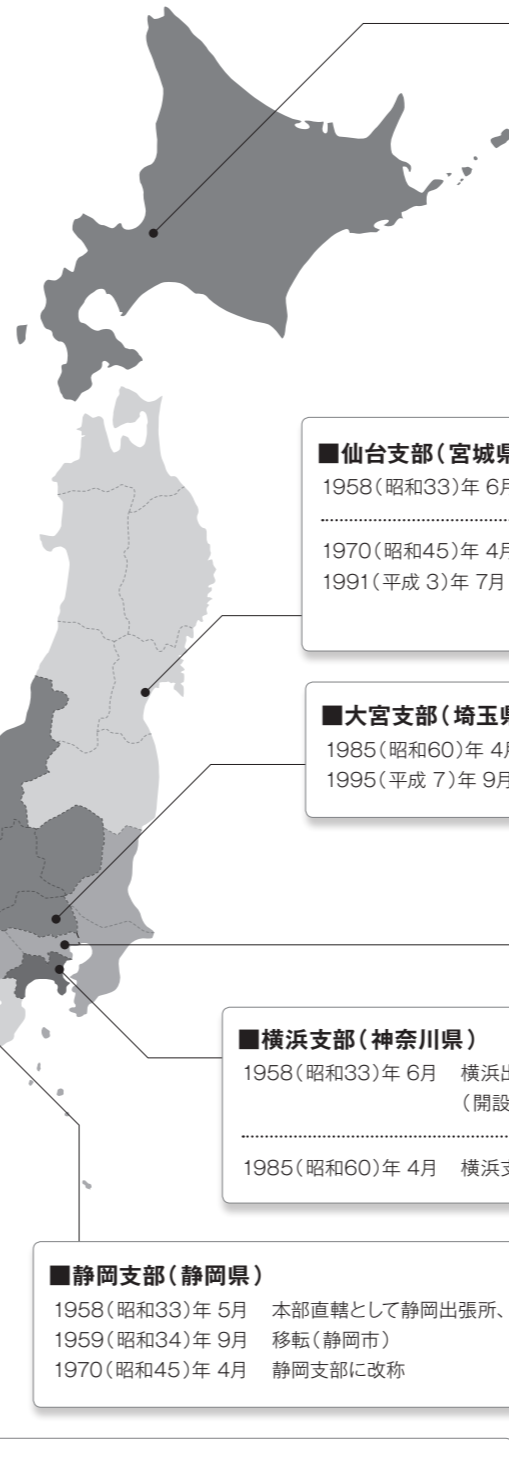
■仙台支部（宮城県
1958（昭和33）年 6月

1970（昭和45）年 4月
1991（平成 3）年 7月

■大宮支部（埼玉県
1985（昭和60）年 4月
1995（平成 7）年 9月

■横浜支部（神奈川県）
1958（昭和33）年 6月　横浜出
（開設

1985（昭和60）年 4月　横浜支

■静岡支部（静岡県）
1958（昭和33）年 5月　本部直轄として静岡出張所、
1959（昭和34）年 9月　移転（静岡市）
1970（昭和45）年 4月　静岡支部に改称